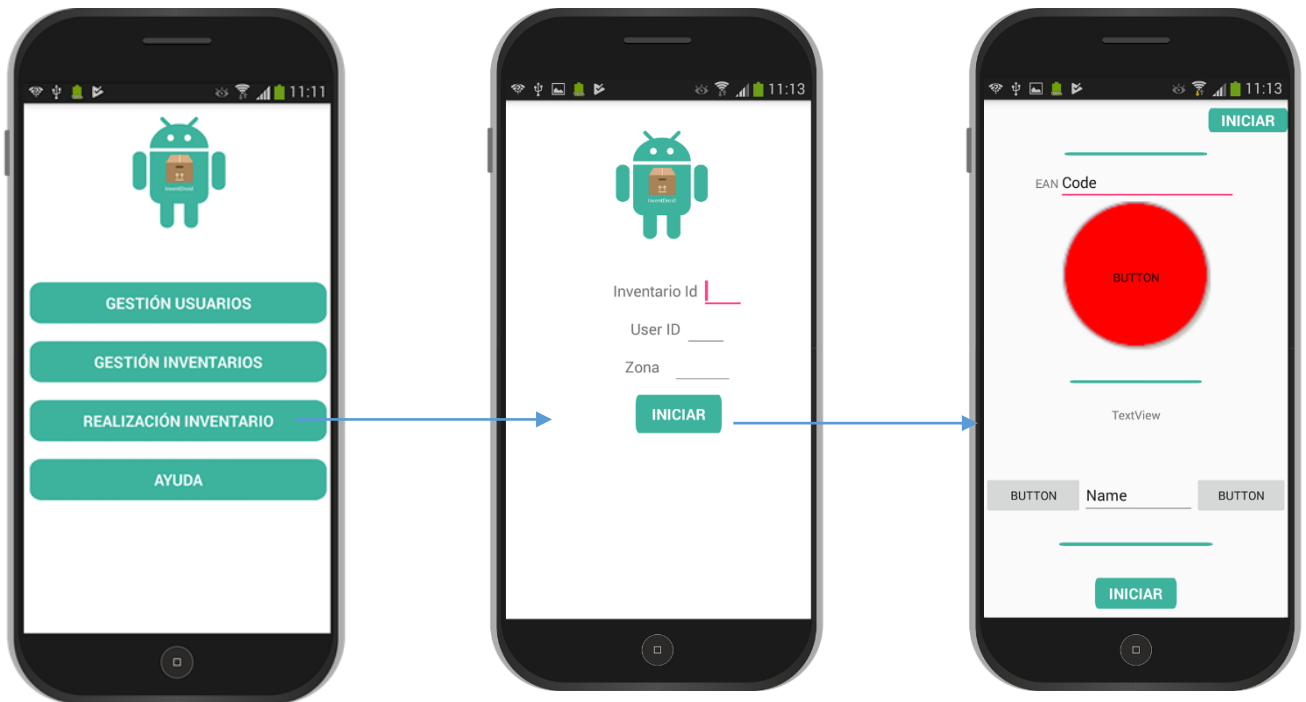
11:11

InventDroid

GESTIÓN USUARIOS

GESTIÓN INVENTARIOS

REALIZACIÓN INVENTARIO

AYUDA

11:13

InventDroid

Inventario Id

User ID

Zona

INICIAR

11:13

INICIAR

EAN Code

BUTTON

TextView

BUTTON Name BUTTON

INICIAR